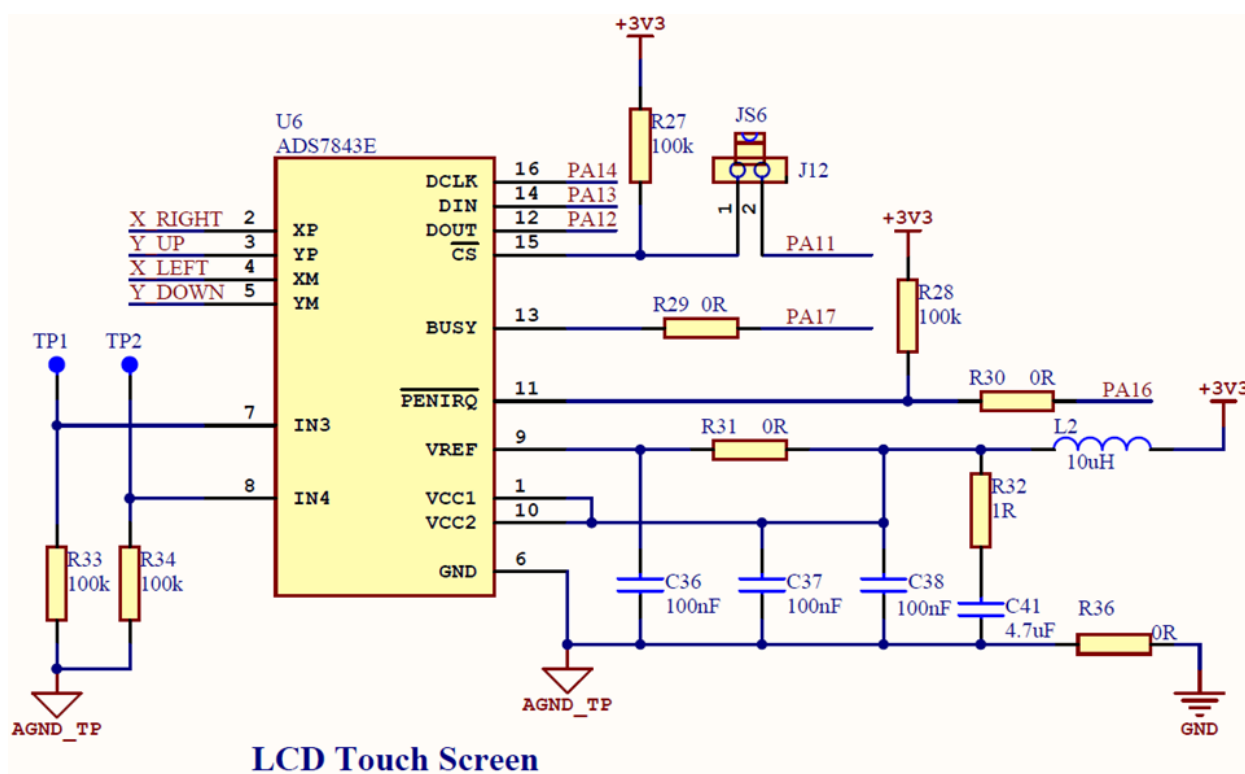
+3V3

R27
100k

JS6

J12

1 2

U6
ADS7843E

X_RIGHT 2 XP
Y_UP 3 YP
X_LEFT 4 XM
Y_DOWN 5 YM

DCLK 16 PA14
DIN 14 PA13
DOUT 12 PA12
$\overline{CS}$ 15

PA11

+3V3

R28
100k

BUSY 13
R29 0R
PA17

TP1 TP2

$\overline{PENIRQ}$ 11
R30 0R
PA16
+3V3

7 IN3
VREF 9
R31 0R
L2
10uH

8 IN4
VCC1 1
VCC2 10

R32
1R

R33
100k

R34
100k

GND 6

C36
100nF

C37
100nF

C38
100nF

C41
4.7uF

R36
0R

AGND_TP

AGND_TP

GND

LCD Touch Screen